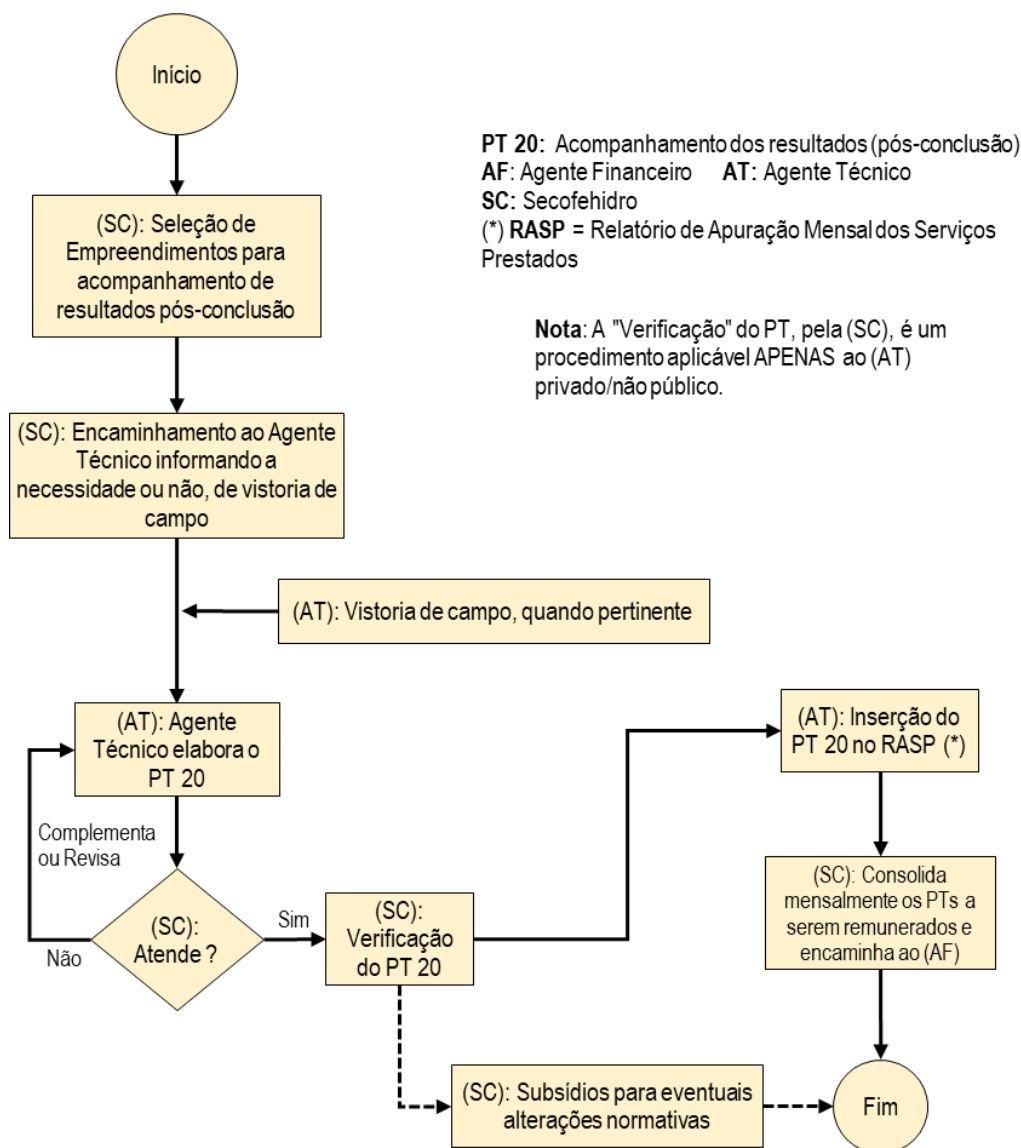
Início

PT 20: Acompanhamento dos resultados (pós-conclusão)
AF: Agente Financeiro AT: Agente Técnico
SC: Secofehidro
(*) RASP = Relatório de Apuração Mensal dos Serviços Prestados

Nota: A "Verificação" do PT, pela (SC), é um procedimento aplicável APENAS ao (AT) privado/não público.

(SC): Seleção de Empreendimentos para acompanhamento de resultados pós-conclusão

(SC): Encaminhamento ao Agente Técnico informando a necessidade ou não, de vistoria de campo

(AT): Vistoria de campo, quando pertinente

(AT): Agente Técnico elabora o PT 20

Complementa ou Revisa

(SC): Atende ?

Não

Sim

(SC): Verificação do PT 20

(AT): Inserção do PT 20 no RASP (*)

(SC): Consolida mensalmente os PTs a serem remunerados e encaminha ao (AF)

(SC): Subsídios para eventuais alterações normativas

Fim